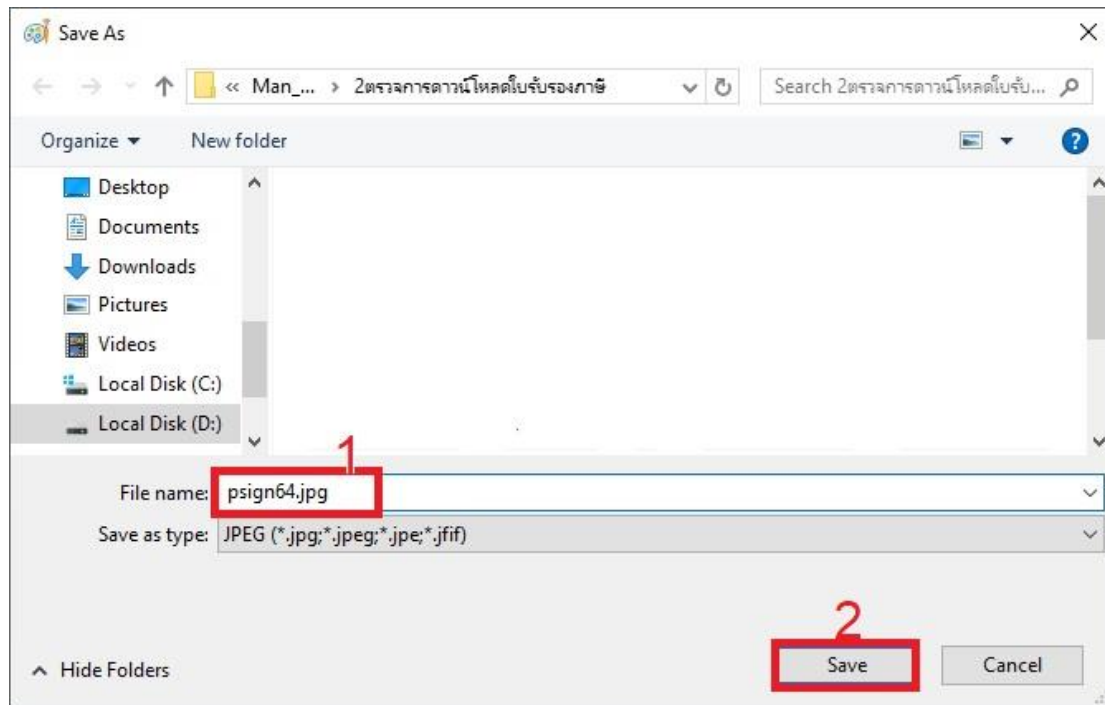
Save As

« Man_... › 2ตรวจการดาวน์โหลดใบรับรองภาษี

Search 2ตรวจการดาวน์โหลดใบรับ...

Organize ▾ New folder

Desktop
Documents
Downloads
Pictures
Videos
Local Disk (C:)
Local Disk (D:)

1

File name: psign64.jpg

Save as type: JPEG (*.jpg;*.jpeg;*.jpe;*.jfif)

2

Hide Folders

Save

Cancel